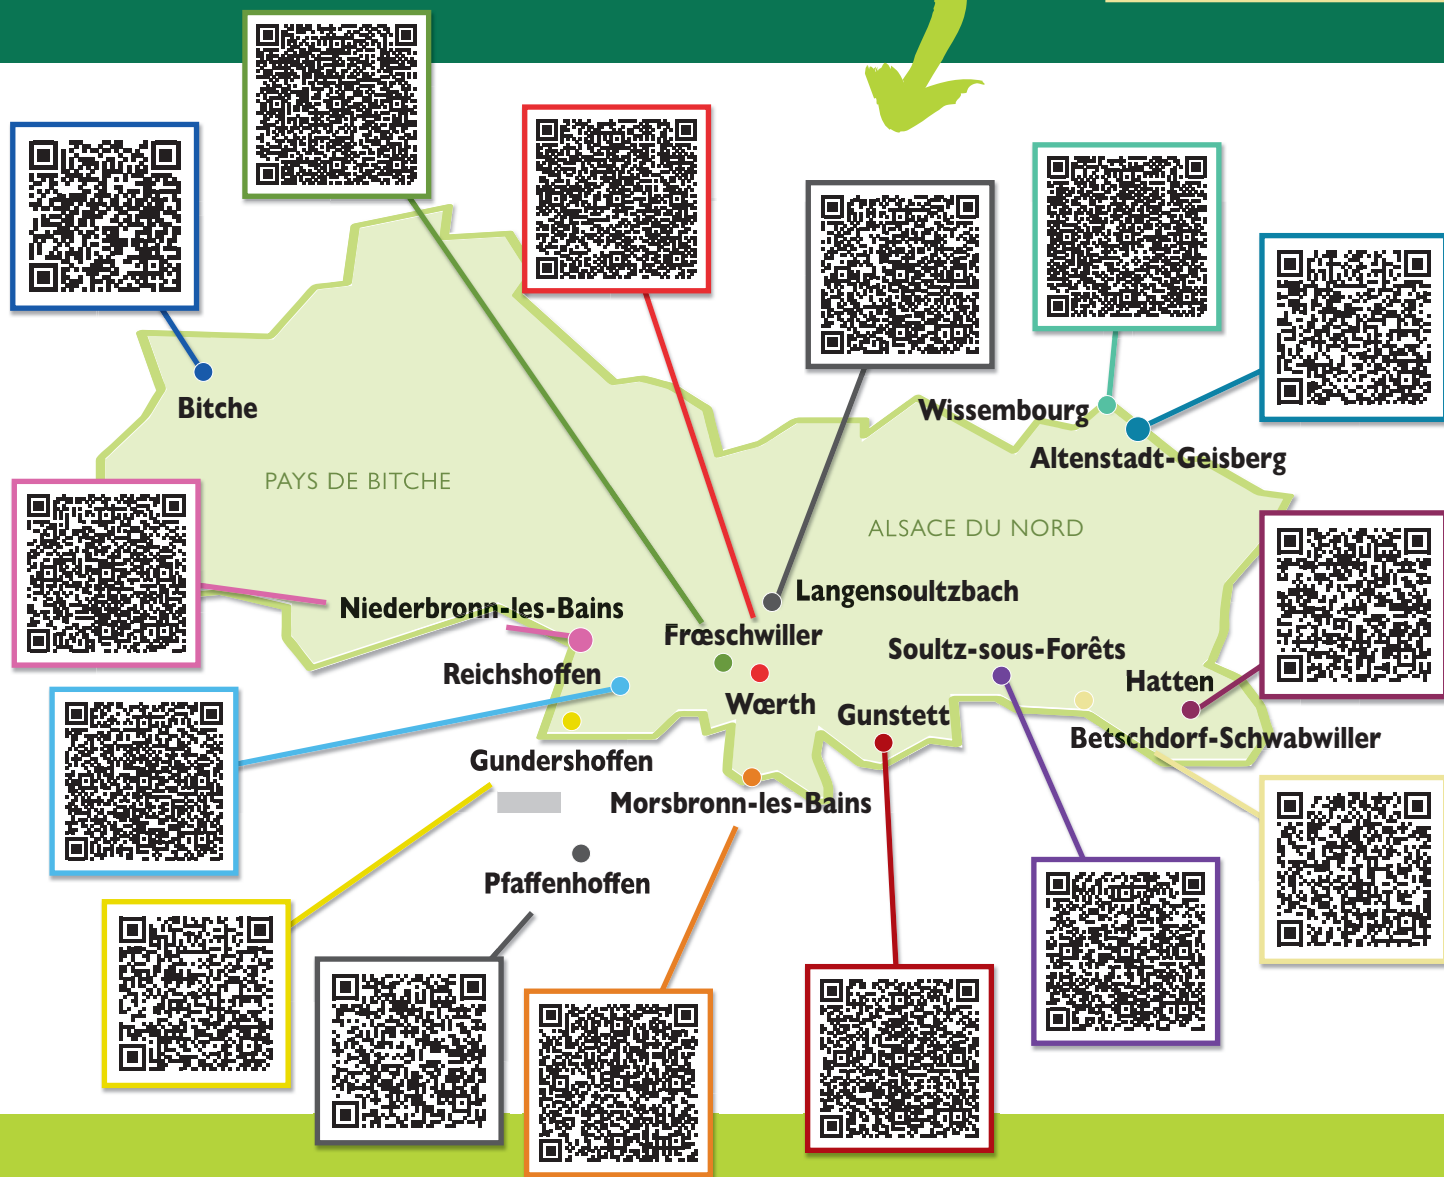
Bitche

PAYS DE BITCHE

Wissembourg

Altenstadt-Geisberg

ALSACE DU NORD

Langensoultzbach

Niederbronn-les-Bains

Frœschwiller

Soultz-sous-Forêts

Reichshoffen

Hatten

Wœrth

Gunstett

Betschdorf-Schwabwiller

Gundershoffen

Morsbronn-les-Bains

Pfaffenhoffen